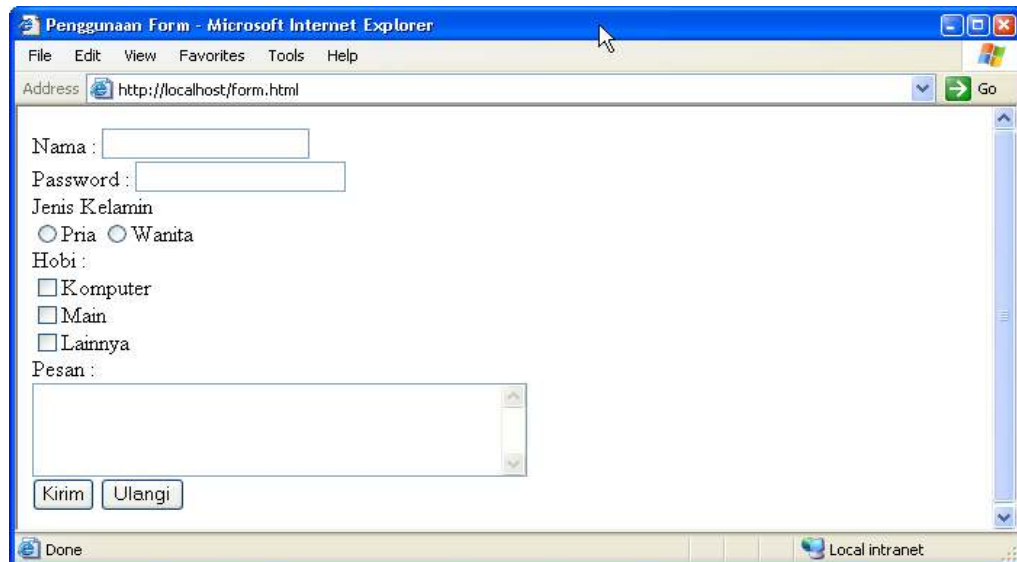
Penggunaan Form - Microsoft Internet Explorer

File Edit View Favorites Tools Help

Address http://localhost/form.html Go

Nama :

Password :

Jenis Kelamin

Pria Wanita

Hobi :

Komputer

Main

Lainnya

Pesan :

Kirim Ulangi

Done Local intranet